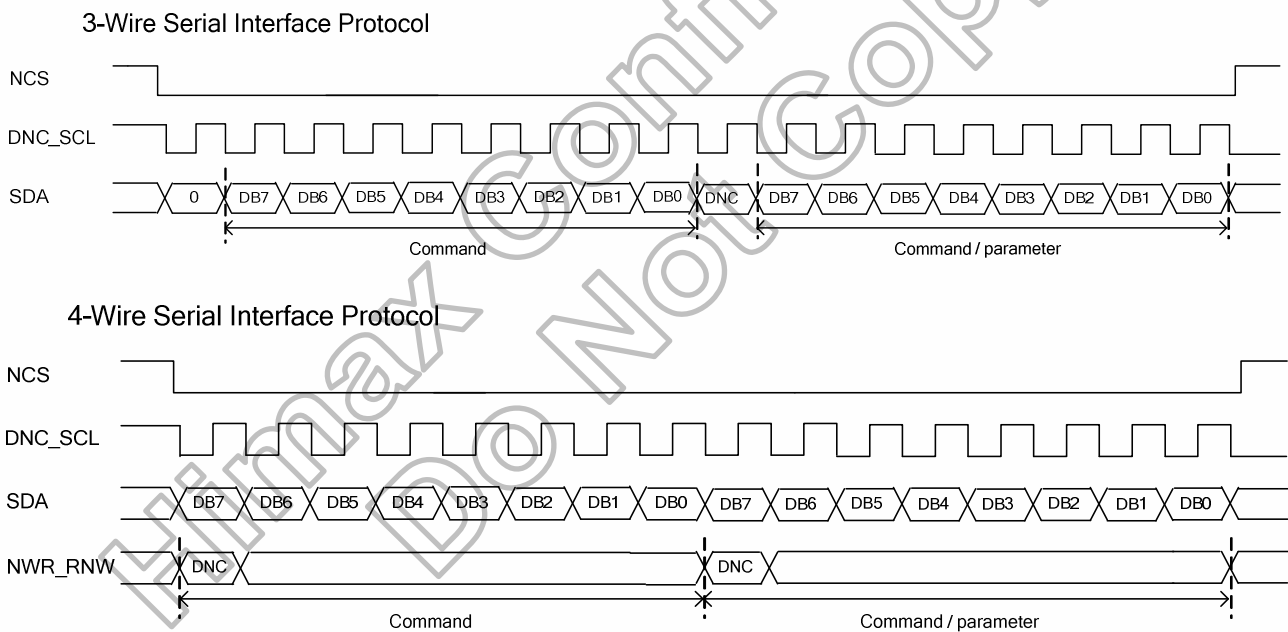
3-Wire Serial Interface Protocol

NCS

DNC_SCL

SDA

0 DB7 DB6 DB5 DB4 DB3 DB2 DB1 DB0 DNC DB7 DB6 DB5 DB4 DB3 DB2 DB1 DB0

Command

Command / parameter

4-Wire Serial Interface Protocol

NCS

DNC_SCL

SDA

DB7 DB6 DB5 DB4 DB3 DB2 DB1 DB0 DB7 DB6 DB5 DB4 DB3 DB2 DB1 DB0

NWR_RNW

DNC

DNC

Command

Command / parameter

Himax Confidential
Do Not Copy